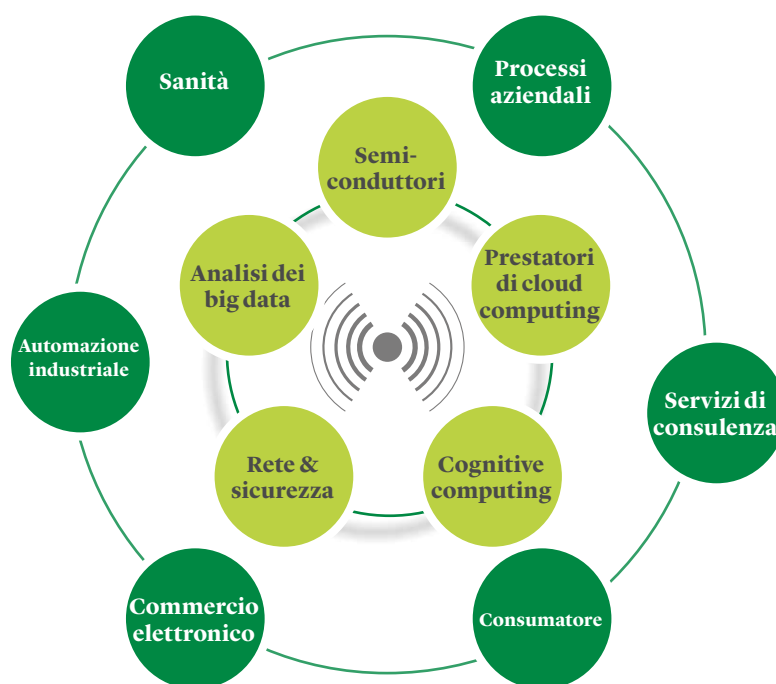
Sanità

Processi aziendali

Semi-conduttori

Analisi dei big data

Prestatori di cloud computing

Automazione industriale

Servizi di consulenza

Rete & sicurezza

Cognitive computing

Commercio elettronico

Consumatore